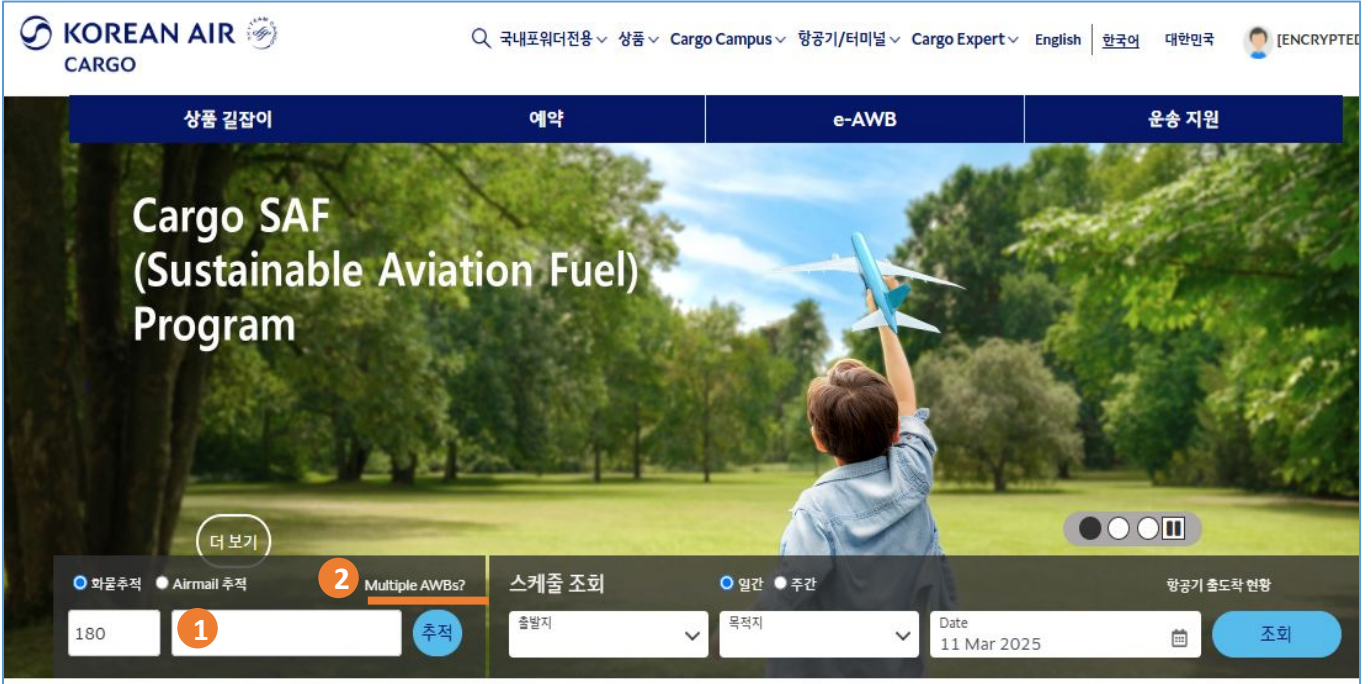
KOREAN AIR
CARGO

국내포워더전용 상품 Cargo Campus 항공기/터미널 Cargo Expert English 한국어 대한민국 [ENCRYPTED

상품 길잡이 예약 e-AWB 운송 지원

Cargo SAF
(Sustainable Aviation Fuel)
Program

더 보기

화물추적 Airmail 추적 2 Multiple AWBs?

180 1 추적

스케줄 조회 일간 주간 항공기 출도착 현황

출발지 목적지 Date
11 Mar 2025 조회